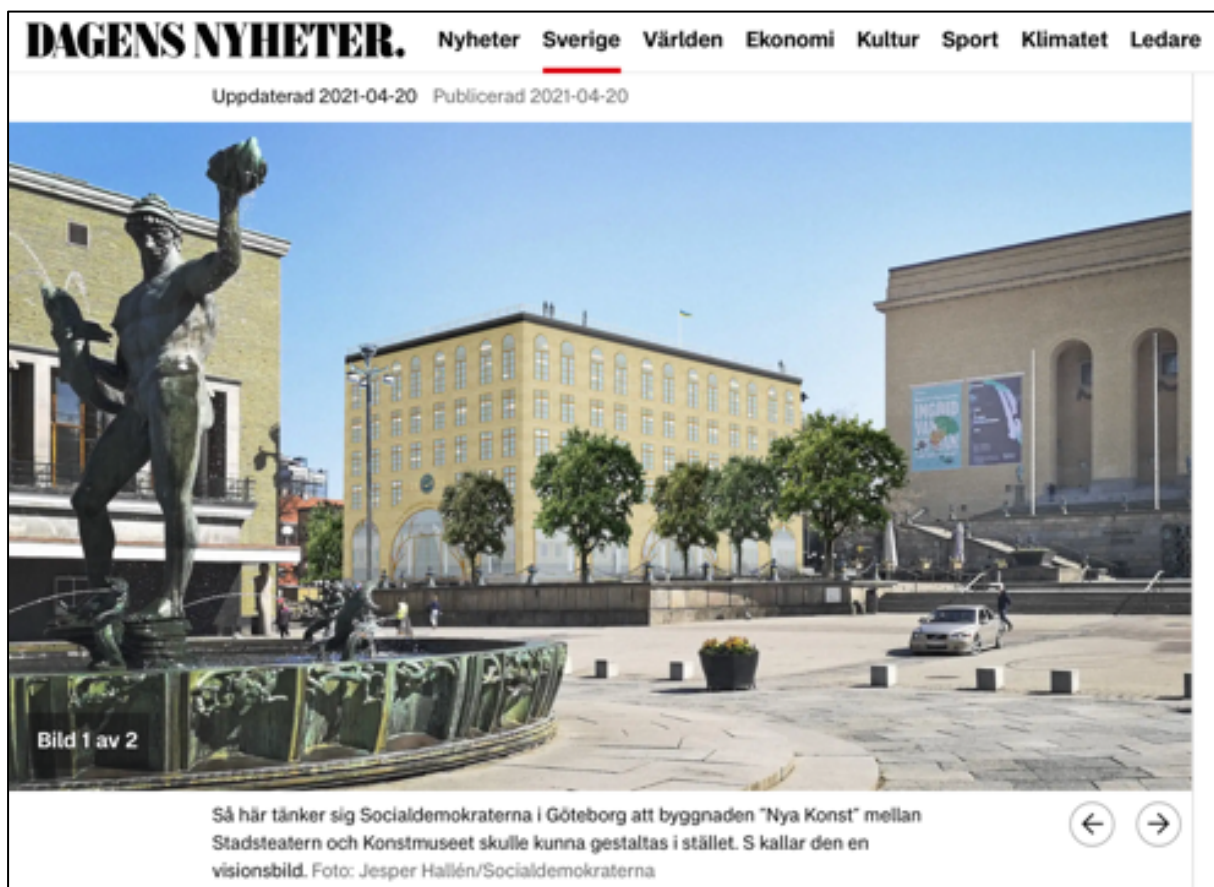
DAGENS NYHETER. Nyheter Sverige Världen Ekonomi Kultur Sport Klimatet Ledare

Uppdaterad 2021-04-20 Publicerad 2021-04-20

INGRID

Bild 1 av 2

Så här tänker sig Socialdemokraterna i Göteborg att byggnaden "Nya Konst" mellan Stadsteatern och Konstmuseet skulle kunna gestaltas i stället. S kallar den en visionsbild. Foto: Jesper Hallén/Socialdemokraterna